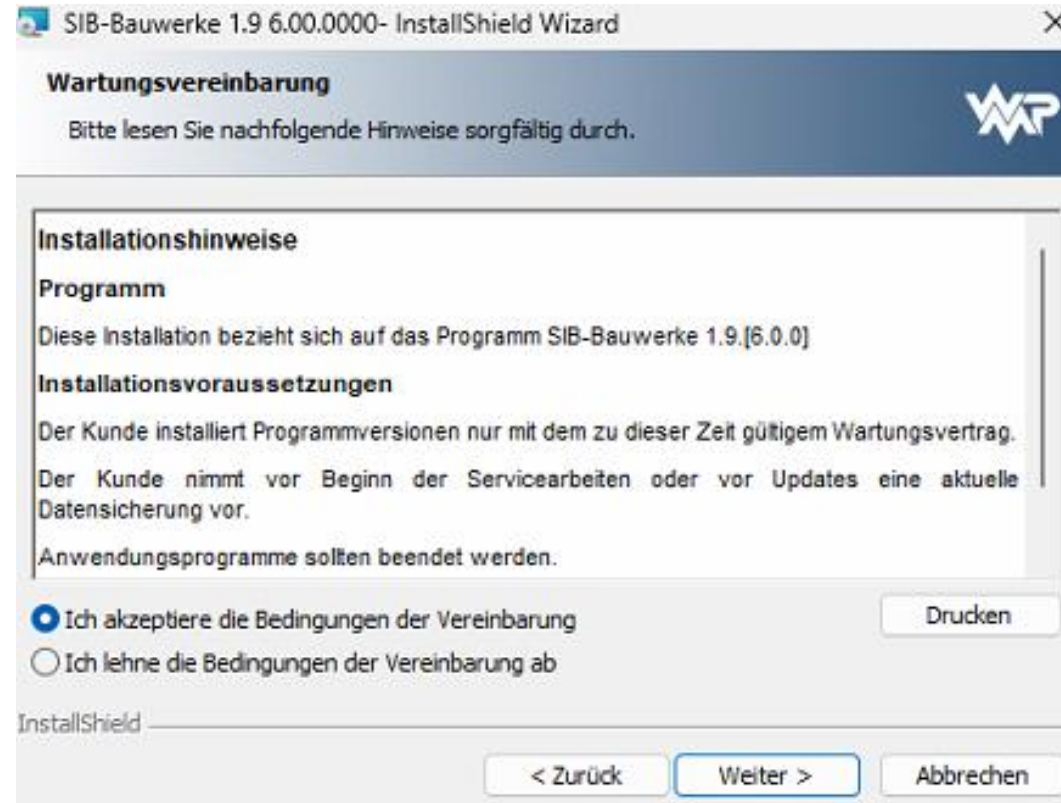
SIB-Bauwerke 1.9 6.00.0000- InstallShield Wizard

×

Wartungsvereinbarung

Bitte lesen Sie nachfolgende Hinweise sorgfältig durch.

Installationshinweise

Programm

Diese Installation bezieht sich auf das Programm SIB-Bauwerke 1.9.[6.0.0]

Installationsvoraussetzungen

Der Kunde installiert Programmversionen nur mit dem zu dieser Zeit gültigem Wartungsvertrag.

Der Kunde nimmt vor Beginn der Servicearbeiten oder vor Updates eine aktuelle Datensicherung vor.

Anwendungsprogramme sollten beendet werden.

Ich akzeptiere die Bedingungen der Vereinbarung

Drucken

Ich lehne die Bedingungen der Vereinbarung ab

InstallShield

< Zurück

Weiter >

Abbrechen